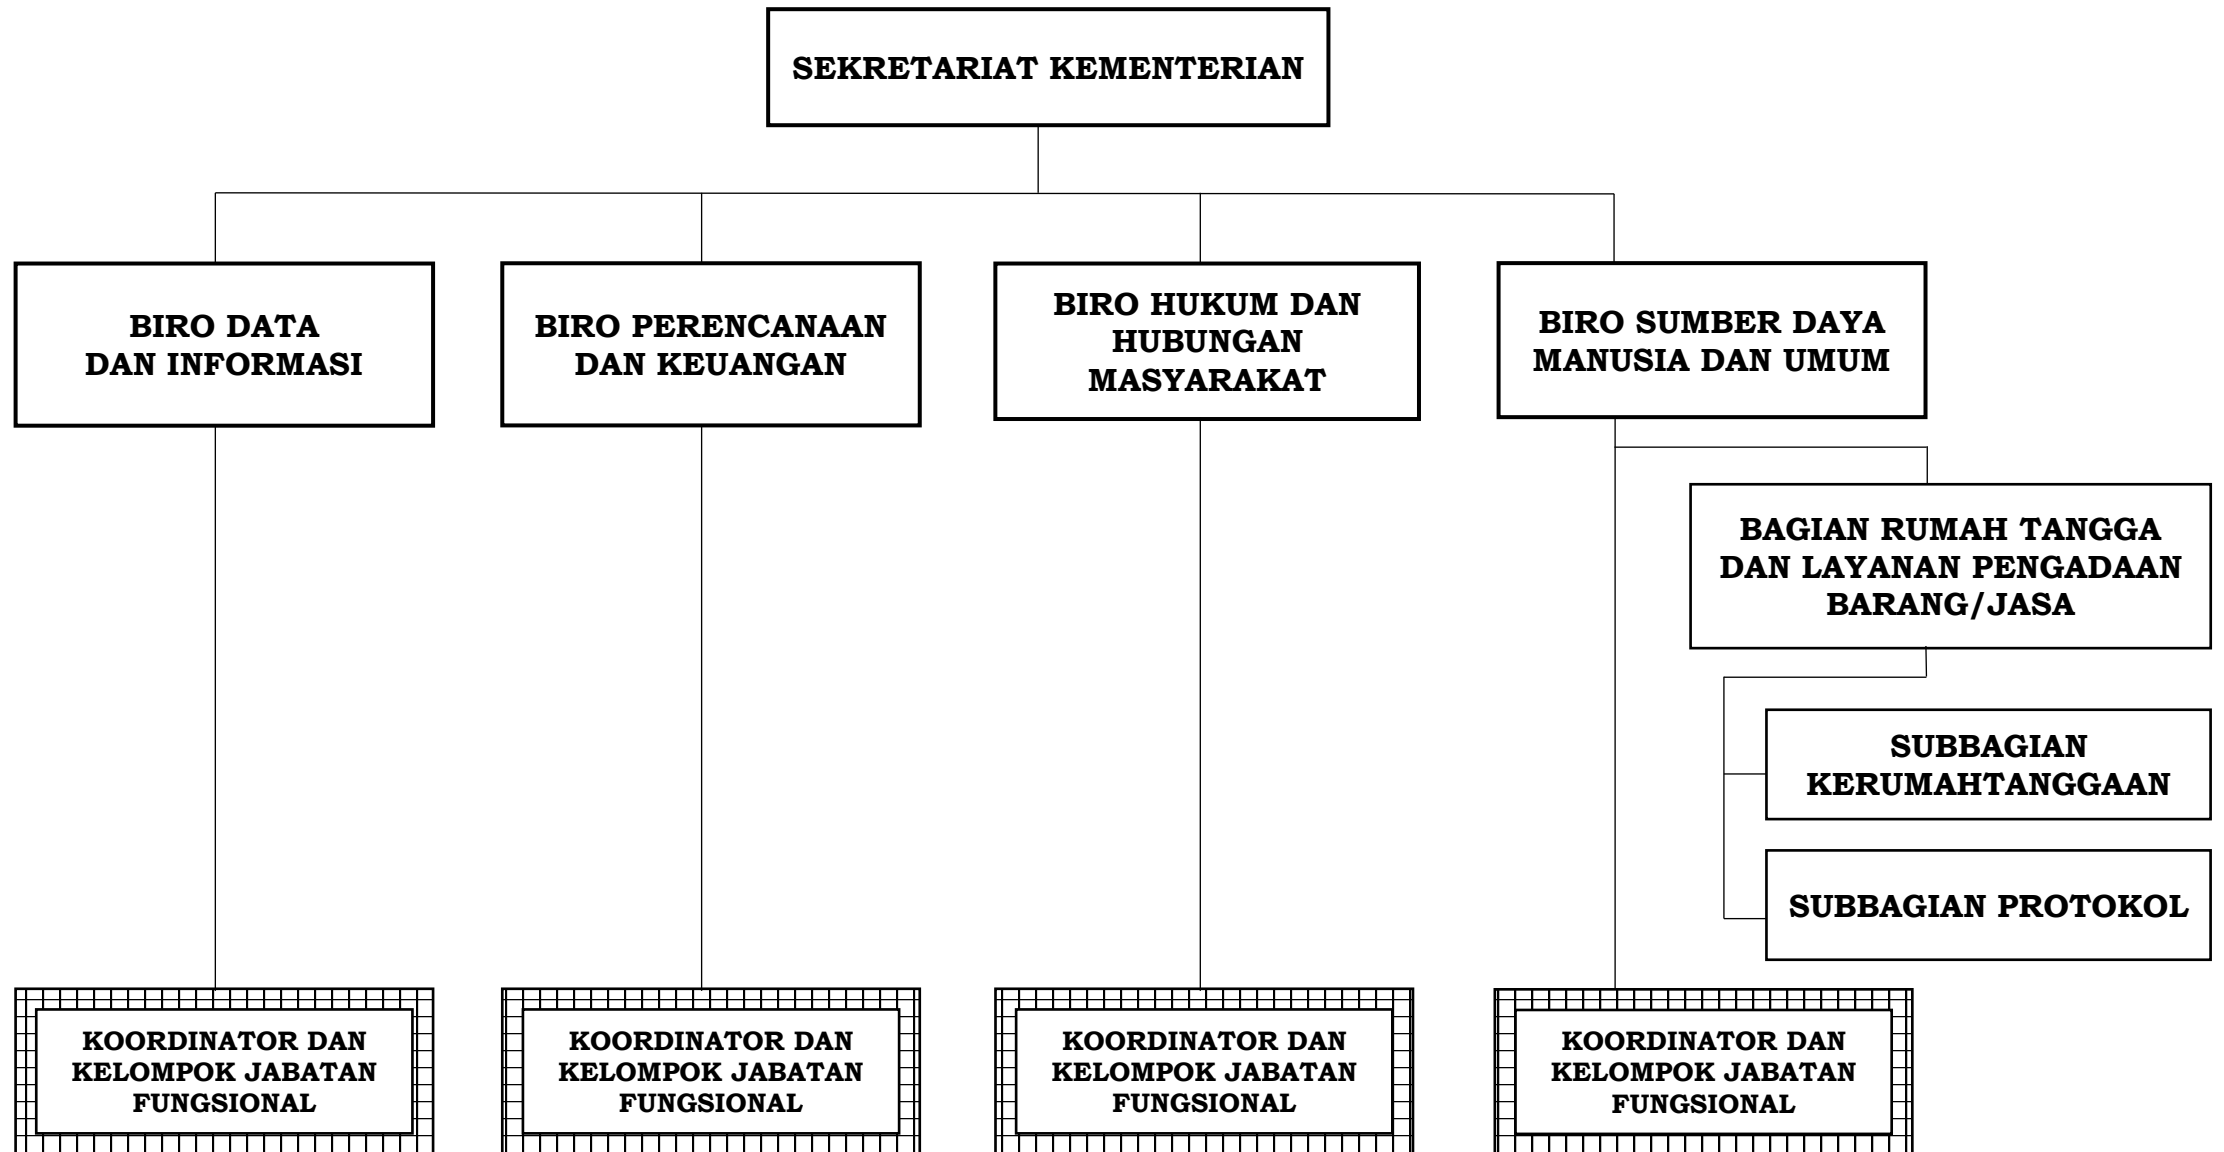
SEKRETARIAT KEMENTERIAN

BIRO DATA DAN INFORMASI

BIRO PERENCANAAN DAN KEUANGAN

BIRO HUKUM DAN HUBUNGAN MASYARAKAT

BIRO SUMBER DAYA MANUSIA DAN UMUM

BAGIAN RUMAH TANGGA DAN LAYANAN PENGADAAN BARANG/JASA

SUBBAGIAN KERUMAHTANGGAAN

SUBBAGIAN PROTOKOL

KOORDINATOR DAN KELOMPOK JABATAN FUNGSIONAL

KOORDINATOR DAN KELOMPOK JABATAN FUNGSIONAL

KOORDINATOR DAN KELOMPOK JABATAN FUNGSIONAL

KOORDINATOR DAN KELOMPOK JABATAN FUNGSIONAL